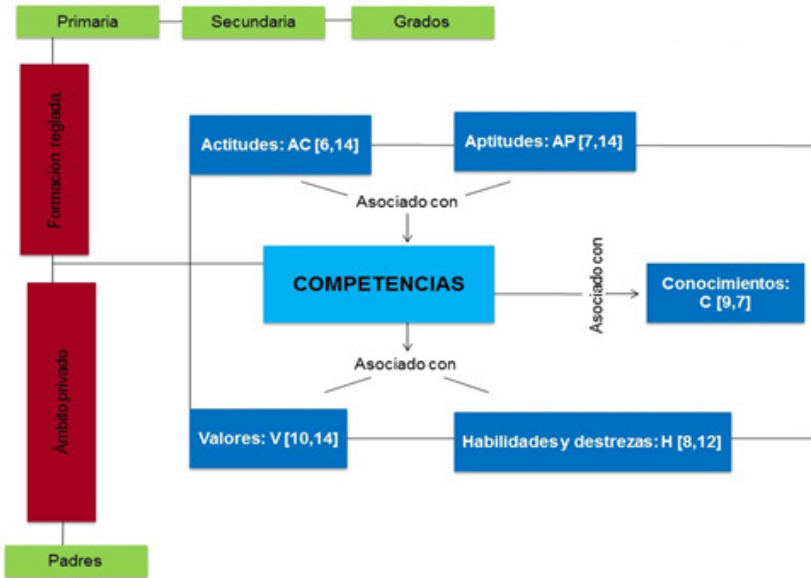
Primaria

Secundaria

Grados

Formación reglada

Actitudes: AC [6,14]

Aptitudes: AP [7,14]

Asociado con

COMPETENCIAS

Asociado con

Conocimientos: C [9,7]

Asociado con

Ámbito privado

Valores: V [10,14]

Habilidades y destrezas: H [8,12]

Padres